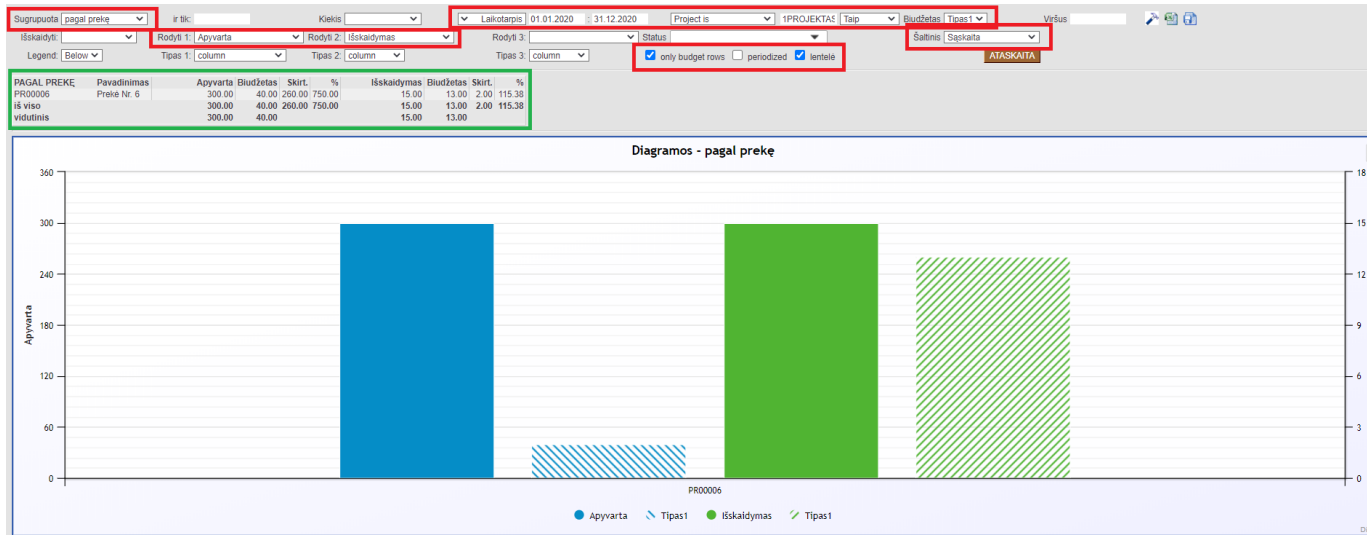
Sugrupuota pagal prekę
ir tik:
Kiekis
Laikotarpis 01.01.2020 : 31.12.2020
Project is
1PROJEKTAS Taip
Biudžetas Tipas1
Viršus
Išskaidyti:
Rodyti 1: Apyvarta
Rodyti 2: Išskaidymas
Rodyti 3:
Status
Šaltinis Sąskaita
Legend: Below
Tipas 1: column
Tipas 2: column
Tipas 3: column
only budget rows
periodized
lentelė
ATASKAITA

| PAGAL PREKĘ | Pavadinimas | Apyvarta | Biudžetas | Skirt. | % | Išskaidymas | Biudžetas | Skirt. | % |
|---|---|---|---|---|---|---|---|---|---|
| PR00006 | Prekė Nr. 6 | 300.00 | 40.00 | 260.00 | 750.00 | 15.00 | 13.00 | 2.00 | 115.38 |
| iš viso | | 300.00 | 40.00 | 260.00 | 750.00 | 15.00 | 13.00 | 2.00 | 115.38 |
| vidutinis | | 300.00 | 40.00 | | | 15.00 | 13.00 | | |

Diagramos - pagal prekę
360
300
240
180
120
60
0
Apyvarta
18
15
12
9
6
3
0
PR00006
Apyvarta
Tipas1
Išskaidymas
Tipas1